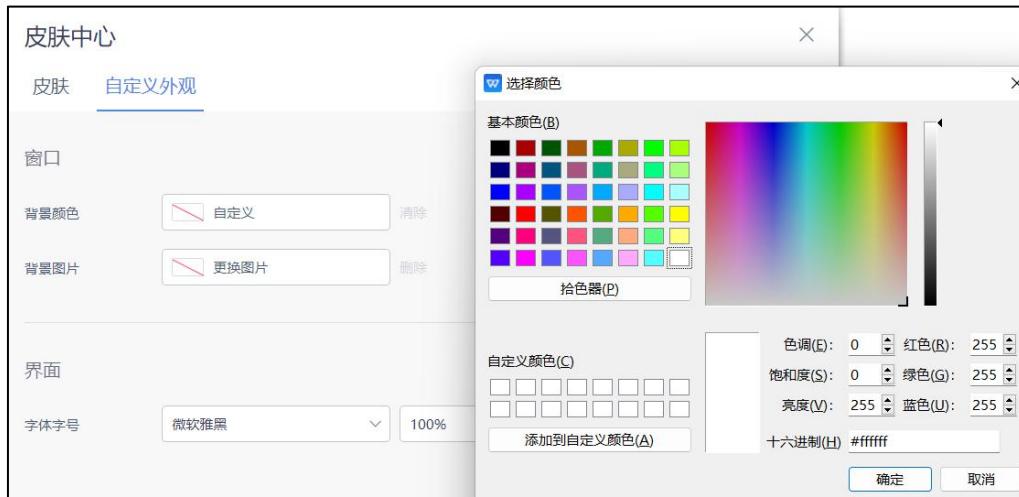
皮肤中心

皮肤　自定义外观

窗口

背景颜色　自定义　清除

背景图片　更换图片　删除

界面

字体字号　微软雅黑　100%

选择颜色

基本颜色(B)

拾色器(P)

自定义颜色(C)

添加到自定义颜色(A)

色调(E): 0　红色(R): 255
饱和度(S): 0　绿色(G): 255
亮度(V): 255　蓝色(U): 255
十六进制(H) #ffffff

确定　取消